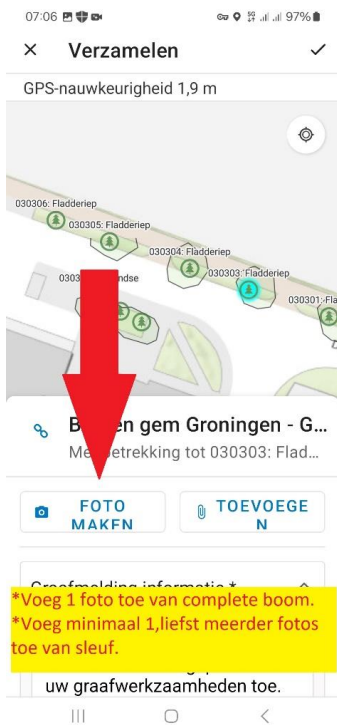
07:06 97%

× Verzamelen ✓

GPS-nauwkeurigheid 1,9 m

030306: Fladderiep
030305: Fladderiep
030304: Fladderiep
030303: Fladderiep
030301: Fla
030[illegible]ndse

B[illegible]en gem Groningen - G...
Me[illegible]etrekking tot 030303: Flad...

FOTO MAKEN

TOEVOEGEN

Graafmelding informatie *

*Voeg 1 foto toe van complete boom.
*Voeg minimaal 1,liefst meerder fotos toe van sleuf.

uw graafwerkzaamheden toe.